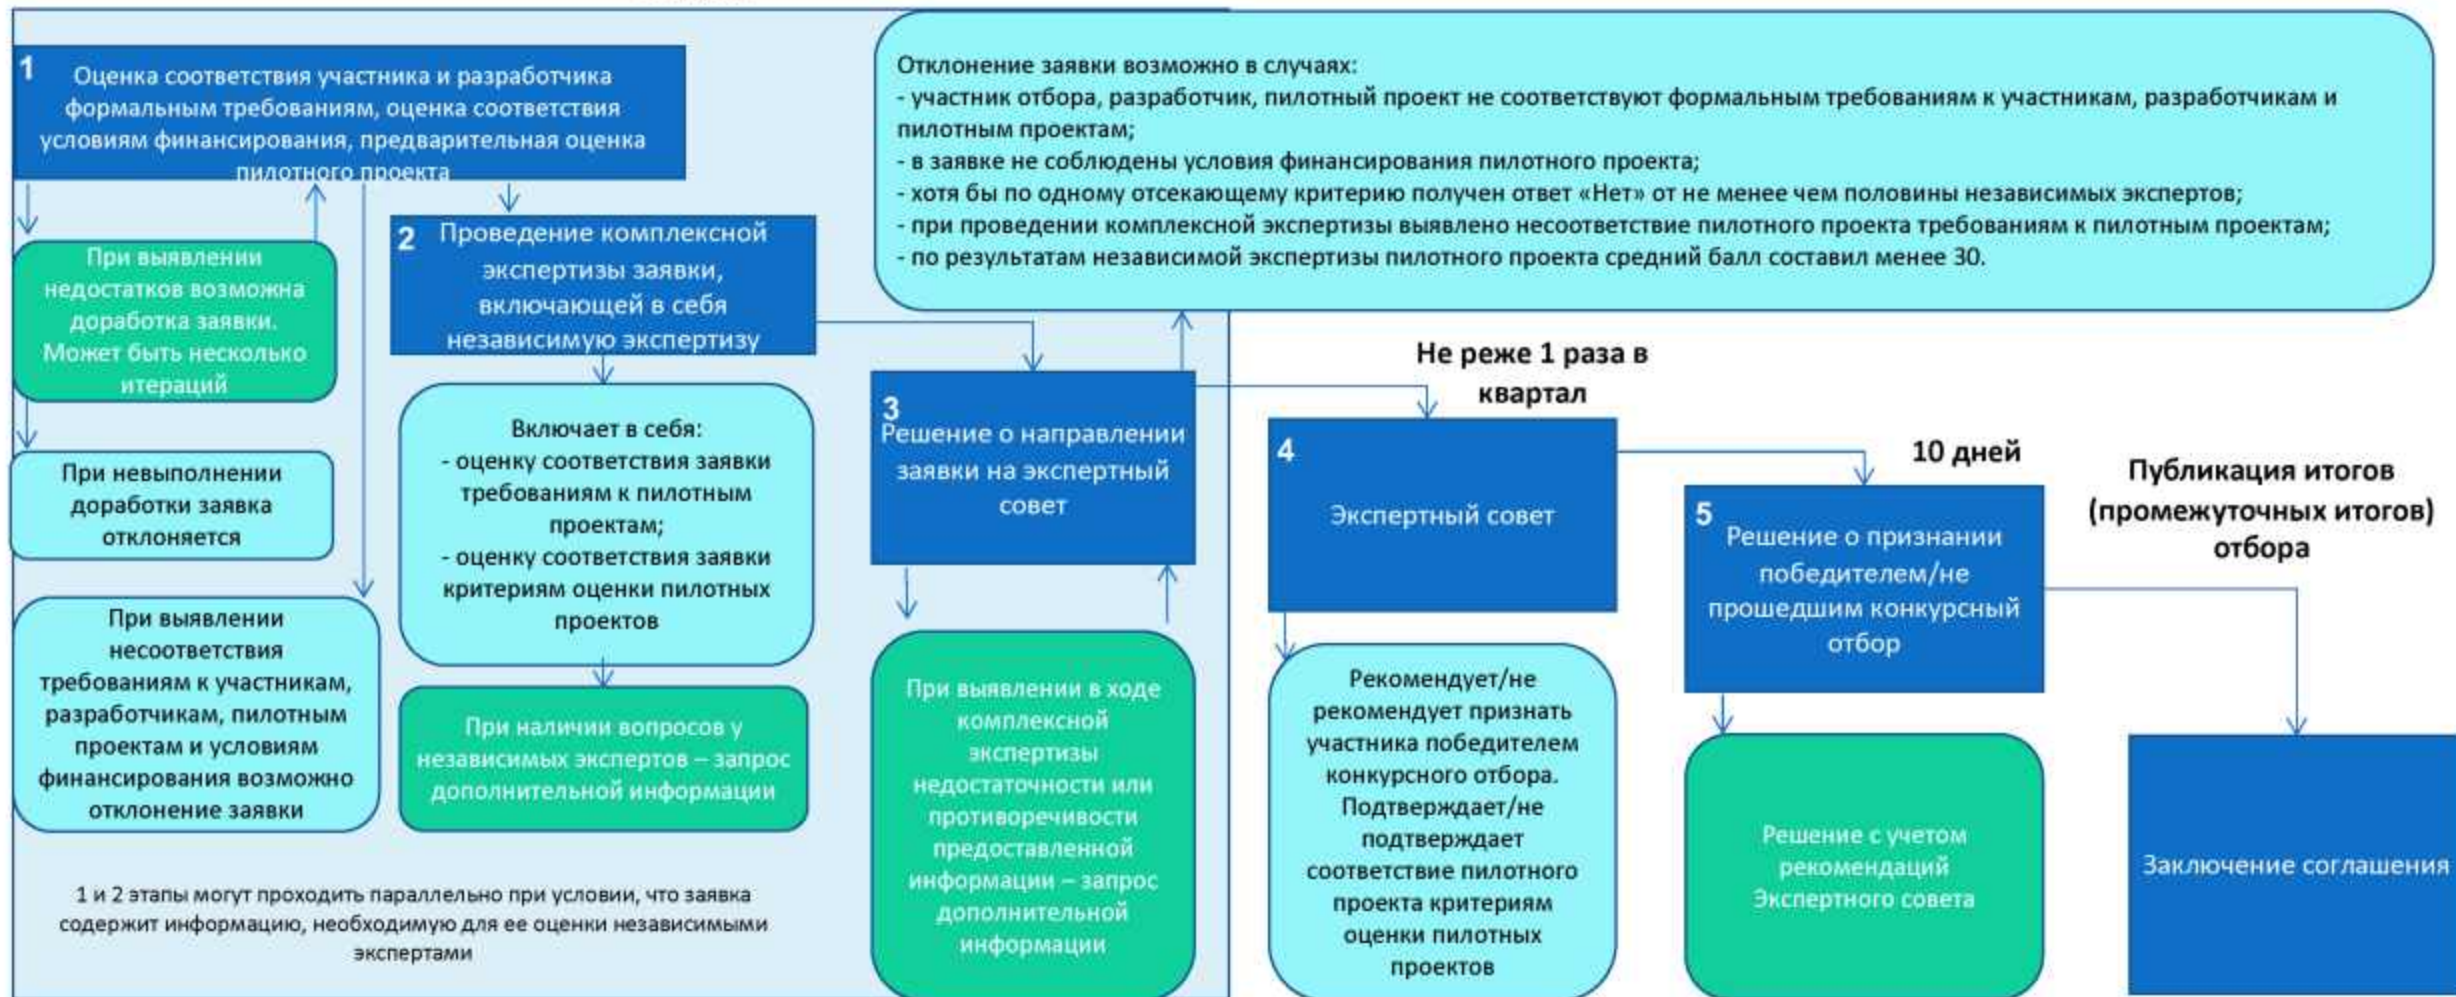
1 Оценка соответствия участника и разработчика формальным требованиям, оценка соответствия условиям финансирования, предварительная оценка пилотного проекта

При выявлении недостатков возможна доработка заявки. Может быть несколько итераций

При невыполнении доработки заявка отклоняется

При выявлении несоответствия требованиям к участникам, разработчикам, пилотным проектам и условиям финансирования возможно отклонение заявки

2 Проведение комплексной экспертизы заявки, включающей в себя независимую экспертизу

Включает в себя:
- оценку соответствия заявки требованиям к пилотным проектам;
- оценку соответствия заявки критериям оценки пилотных проектов

При наличии вопросов у независимых экспертов – запрос дополнительной информации

1 и 2 этапы могут проходить параллельно при условии, что заявка содержит информацию, необходимую для ее оценки независимыми экспертами

Отклонение заявки возможно в случаях:
- участник отбора, разработчик, пилотный проект не соответствуют формальным требованиям к участникам, разработчикам и пилотным проектам;
- в заявке не соблюдены условия финансирования пилотного проекта;
- хотя бы по одному отсекающему критерию получен ответ «Нет» от не менее чем половины независимых экспертов;
- при проведении комплексной экспертизы выявлено несоответствие пилотного проекта требованиям к пилотным проектам;
- по результатам независимой экспертизы пилотного проекта средний балл составил менее 30.

3 Решение о направлении заявки на экспертный совет

При выявлении в ходе комплексной экспертизы недостаточности или противоречивости предоставленной информации – запрос дополнительной информации

Не реже 1 раза в квартал

4 Экспертный совет

Рекомендует/не рекомендует признать участника победителем конкурсного отбора. Подтверждает/не подтверждает соответствие пилотного проекта критериям оценки пилотных проектов

10 дней

5 Решение о признании победителем/не прошедшим конкурсный отбор

Решение с учетом рекомендаций Экспертного совета

Публикация итогов (промежуточных итогов) отбора

Заключение соглашения